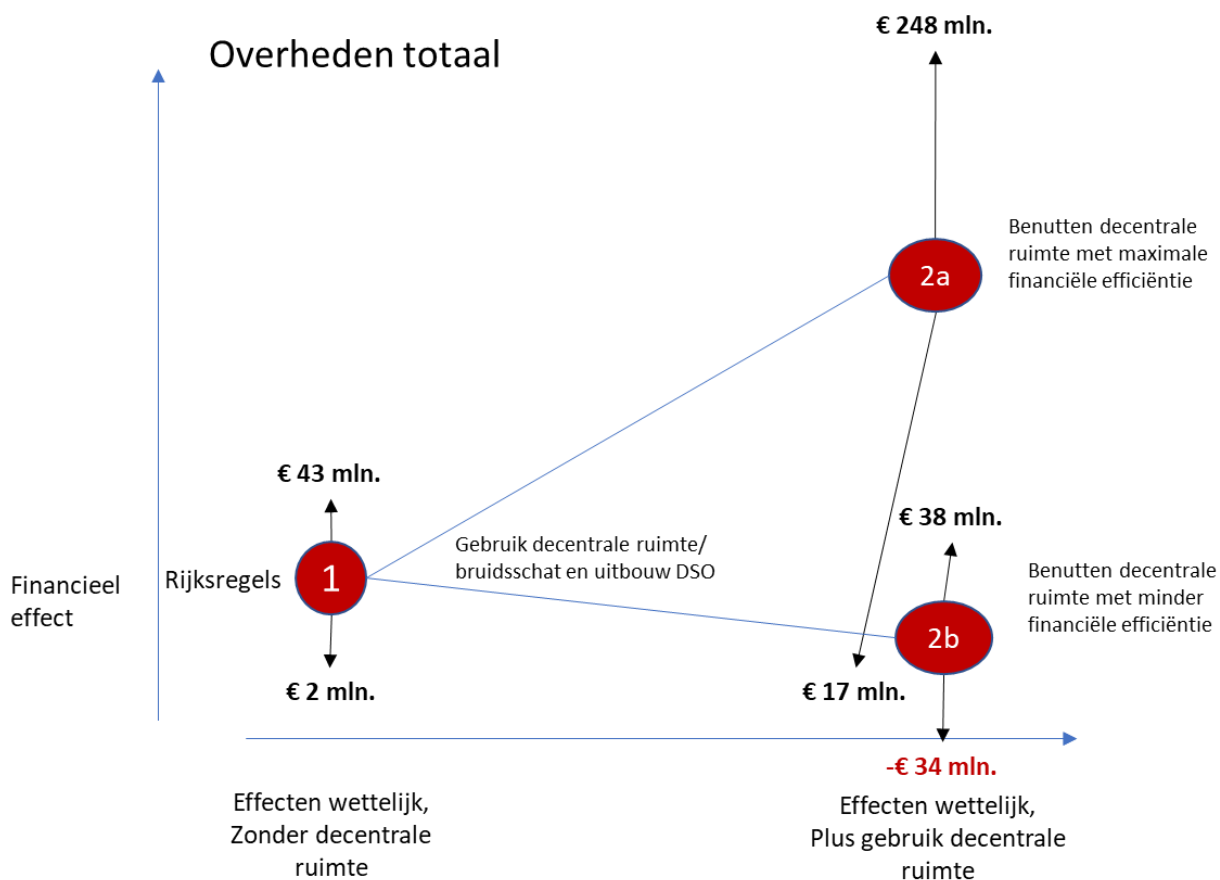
€ 248 mln.

Overheden totaal

Benutten decentrale ruimte met maximale financiële efficiëntie

2a

€ 43 mln.

€ 38 mln.

Gebruik decentrale ruimte/ bruidsschat en uitbouw DSO

Benutten decentrale ruimte met minder financiële efficiëntie

Financieel effect

Rijksregels

1

2b

€ 2 mln.

€ 17 mln.

-€ 34 mln.

Effecten wettelijk, Zonder decentrale ruimte

Effecten wettelijk, Plus gebruik decentrale ruimte